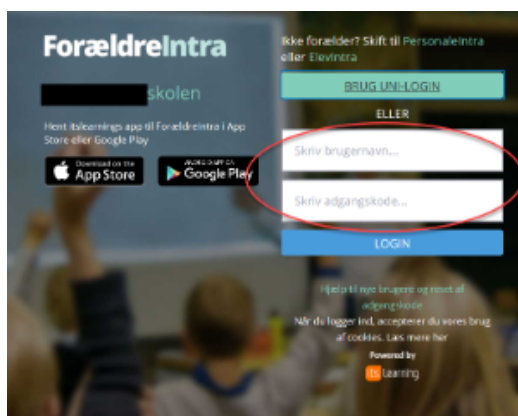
ForældreIntra

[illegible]skolen

Hent itslearnings app til ForældreIntra i App Store eller Google Play

Download on the App Store

ANDROID APP PÅ Google Play

Ikke forælder? Skift til PersonaleIntra eller ElevIntra

BRUG UNI-LOGIN

ELLER

Skriv brugernavn...

Skriv adgangskode...

LOGIN

Hjælp til nye brugere og reset af adgangskode

Når du logger ind, accepterer du vores brug af cookies. Læs mere her

Powered by

its learning